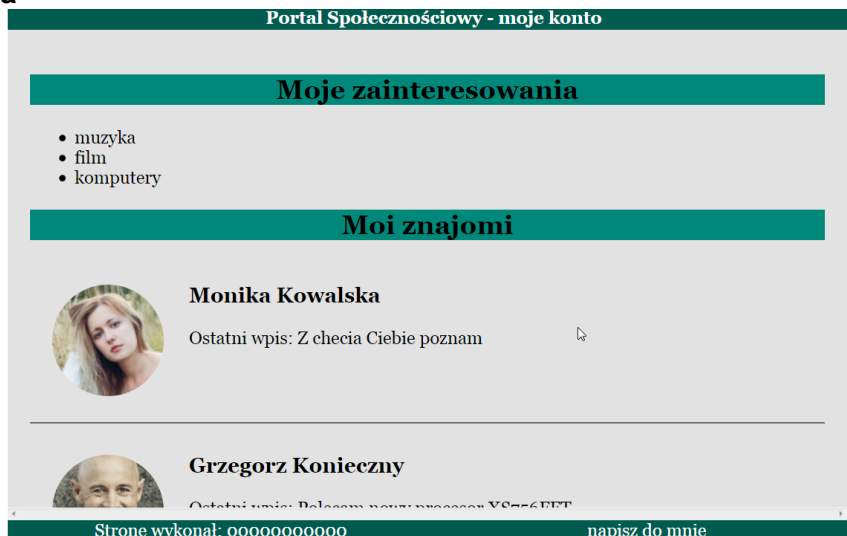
Portal Społecznościowy - moje konto

Moje zainteresowania

- muzyka
- film
- komputery

Moi znajomi

Monika Kowalska

Ostatni wpis: Z checia Ciebie poznam

Grzegorz Konieczny

Ostatni wpis: Polecam nowy processor XS756FFT

Strone wykonał: 00000000000

napisz do mnie